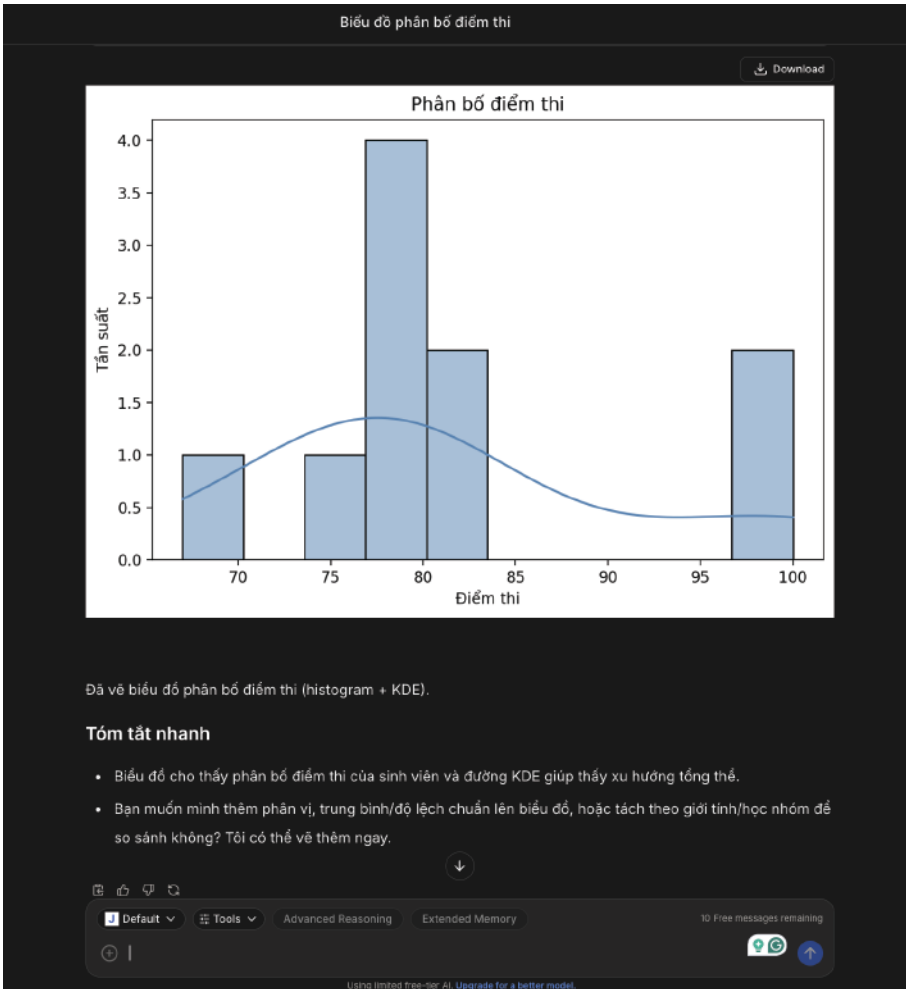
Biểu đồ phân bố điểm thi

Download

Phân bố điểm thi

Tần suất

4.0
3.5
3.0
2.5
2.0
1.5
1.0
0.5
0.0

70 75 80 85 90 95 100

Điểm thi

Đã vẽ biểu đồ phân bố điểm thi (histogram + KDE).

Tóm tắt nhanh

- Biểu đồ cho thấy phân bố điểm thi của sinh viên và đường KDE giúp thấy xu hướng tổng thể.
- Bạn muốn mình thêm phân vị, trung bình/độ lệch chuẩn lên biểu đồ, hoặc tách theo giới tính/học nhóm để so sánh không? Tôi có thể vẽ thêm ngay.

Default Tools Advanced Reasoning Extended Memory

10 Free messages remaining

Using limited free-tier AI. Upgrade for a better model.